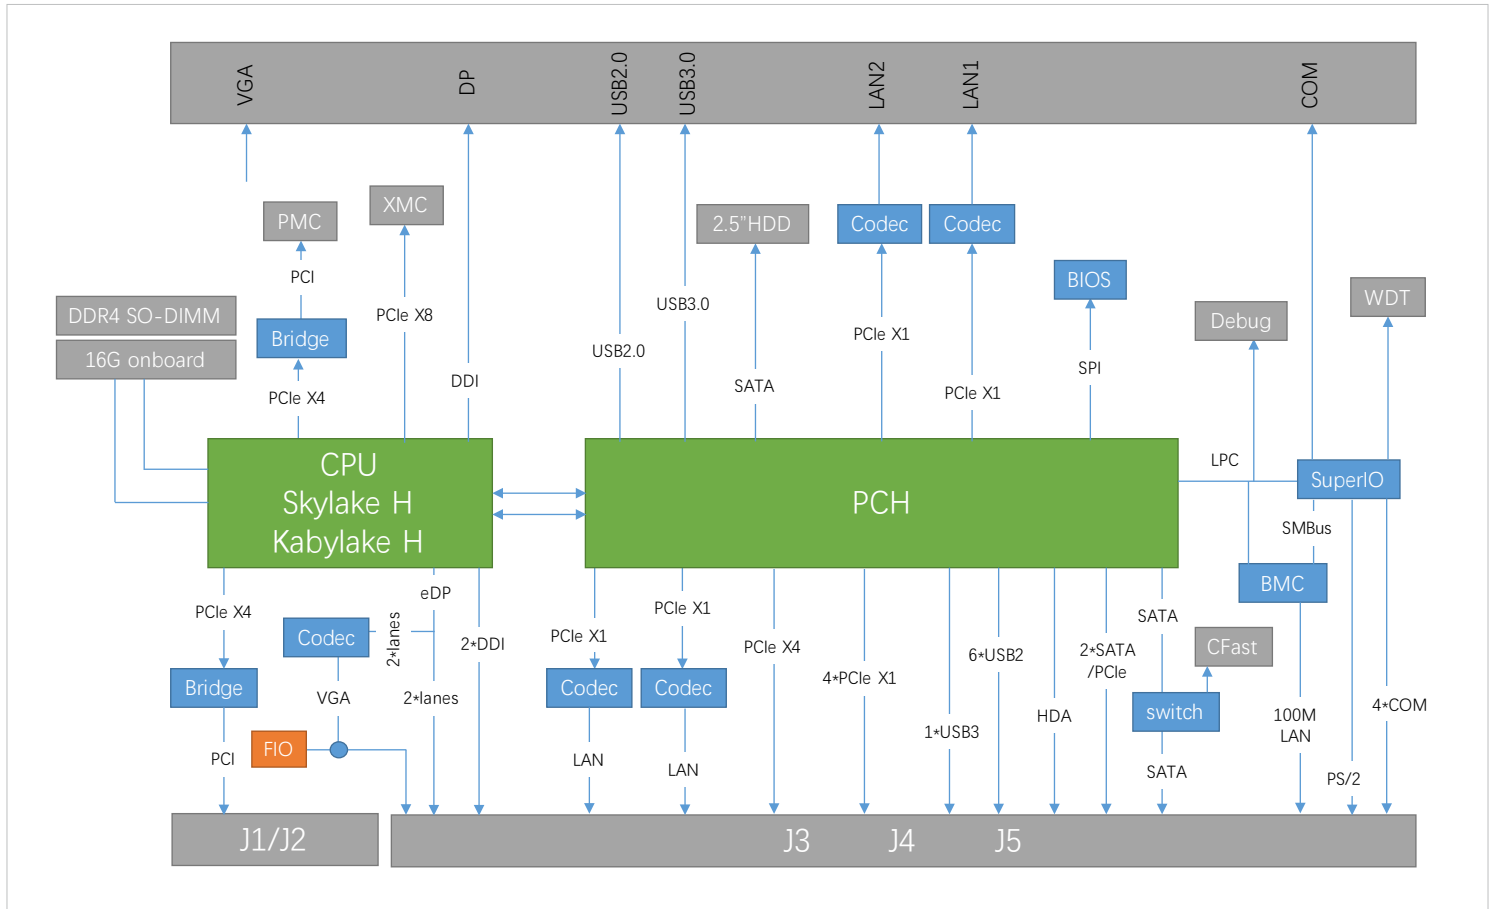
VGA
DP
USB2.0
USB3.0
LAN2
LAN1
COM

PMC
XMC
2.5"HDD
Codec
Codec
BIOS
WDT
Debug

PCI
PCIe X8
USB3.0
PCIe X1
SPI

DDR4 SO-DIMM
16G onboard
Bridge
USB2.0
SATA
PCIe X1
PCIe X4
DDI

CPU
Skylake H
Kabylake H

PCH

LPC
SuperIO
SMBus
BMC

PCIe X4
eDP
Codec
2*lanes
2*DDI
PCIe X1
PCIe X1
PCIe X4
4*PCIe X1
6*USB2
2*SATA /PCIe
SATA
CFast
Bridge
VGA
2*lanes
Codec
Codec
1*USB3
HDA
switch
100M LAN
4*COM
FIO
PCI
LAN
LAN
SATA
PS/2

J1/J2
J3
J4
J5